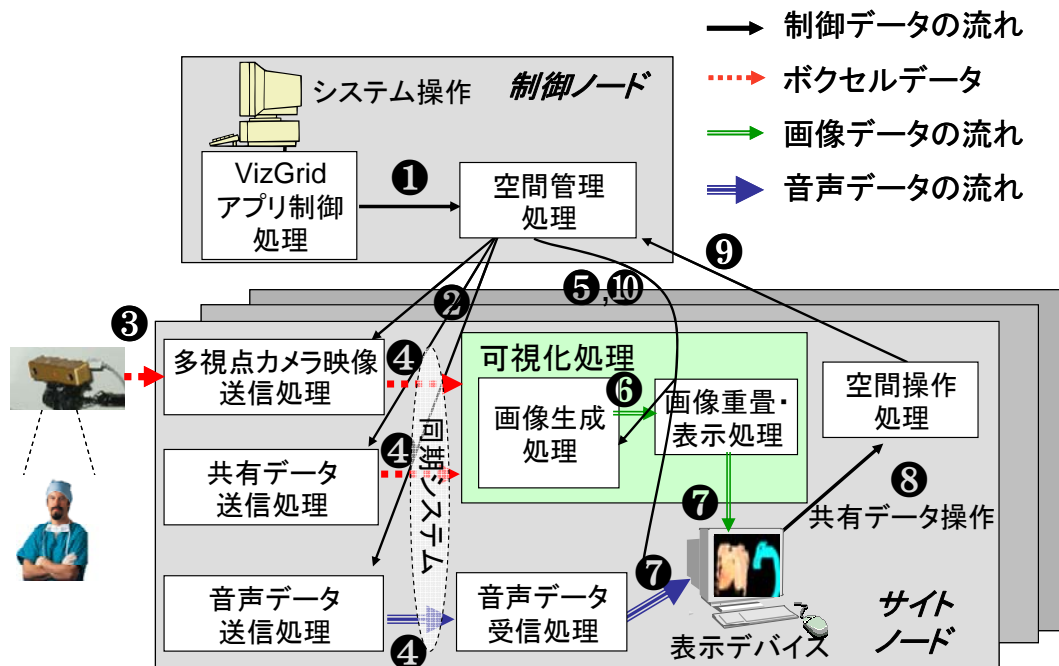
制御データの流れ
ボクセルデータ
画像データの流れ
音声データの流れ

システム操作
制御ノード
VizGrid アプリ制御 処理
❶
空間管理 処理
❾
❷
❺,❿
❸
多視点カメラ映像 送信処理
❹
可視化処理
画像生成 処理
❻
画像重畳・ 表示処理
空間操作 処理
共有データ 送信処理
❹
同期システム
❼
❽
共有データ操作
❼
音声データ 送信処理
音声データ 受信処理
サイト ノード
表示デバイス
❹